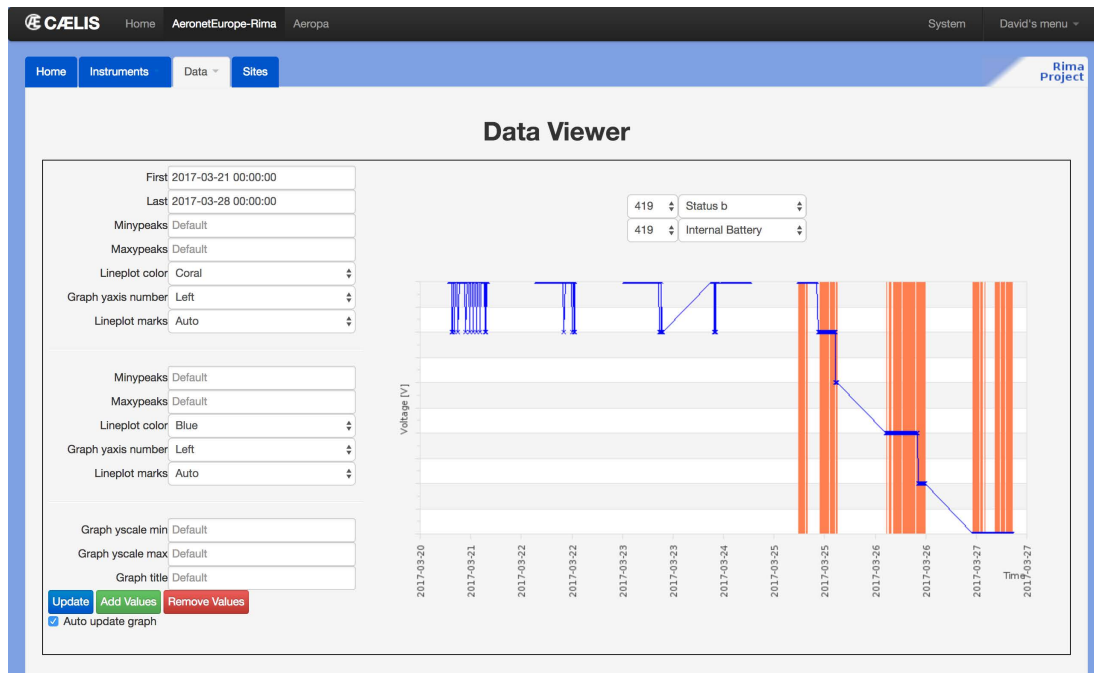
CÆLIS Home AeronetEurope-Rima Aeropa System David's menu

Home Instruments Data Sites

Rima Project

Data Viewer

First 2017-03-21 00:00:00
Last 2017-03-28 00:00:00
Minypeaks Default
Maxypeaks Default
Lineplot color Coral
Graph yaxis number Left
Lineplot marks Auto

Minypeaks Default
Maxypeaks Default
Lineplot color Blue
Graph yaxis number Left
Lineplot marks Auto

Graph yscale min Default
Graph yscale max Default
Graph title Default

Update Add Values Remove Values
Auto update graph

419 Status b
419 Internal Battery

Voltage [V]

2017-03-20 2017-03-21 2017-03-22 2017-03-22 2017-03-23 2017-03-23 2017-03-24 2017-03-25 2017-03-25 2017-03-26 2017-03-26 2017-03-27 2017-03-27

Time